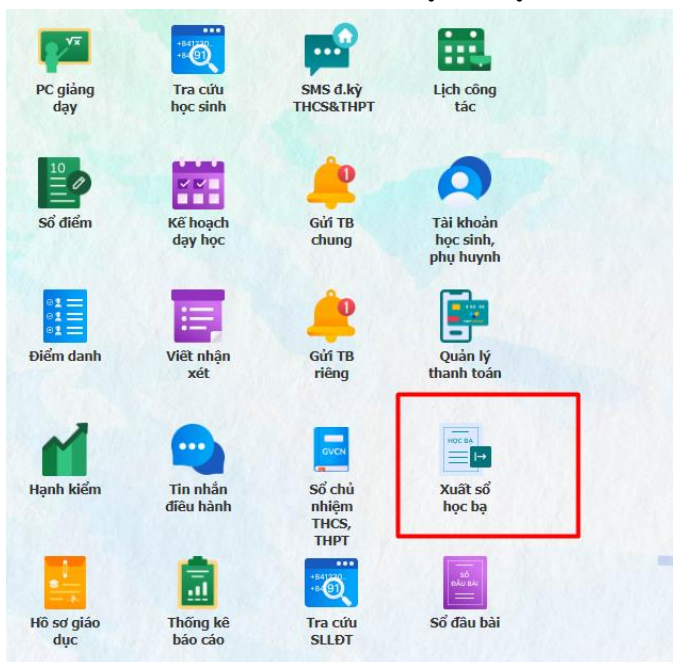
PC giảng dạy

+841220 +8491
Tra cứu học sinh

SMS đ.kỳ THCS&THPT

Lịch công tác

10
Sổ điểm

Kế hoạch dạy học

Gửi TB chung

Tài khoản học sinh, phụ huynh

Điểm danh

Viết nhận xét

Gửi TB riêng

Quản lý thanh toán

Hạnh kiểm

Tin nhắn điều hành

GVCN
Sổ chủ nhiệm THCS, THPT

HỌC BẠ
Xuất sổ học bạ

Hồ sơ giáo dục

Thống kê báo cáo

+841220 +8491
Tra cứu SLLĐT

SỔ ĐẦU BÀI
Sổ đầu bài